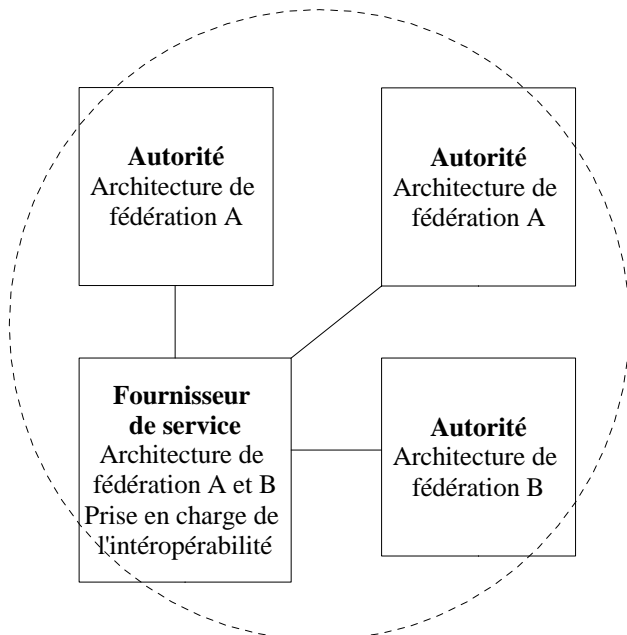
**Autorité**
Architecture de fédération A

**Autorité**
Architecture de fédération A

**Fournisseur de service**
Architecture de fédération A et B
Prise en charge de l'intéropérabilité

**Autorité**
Architecture de fédération B